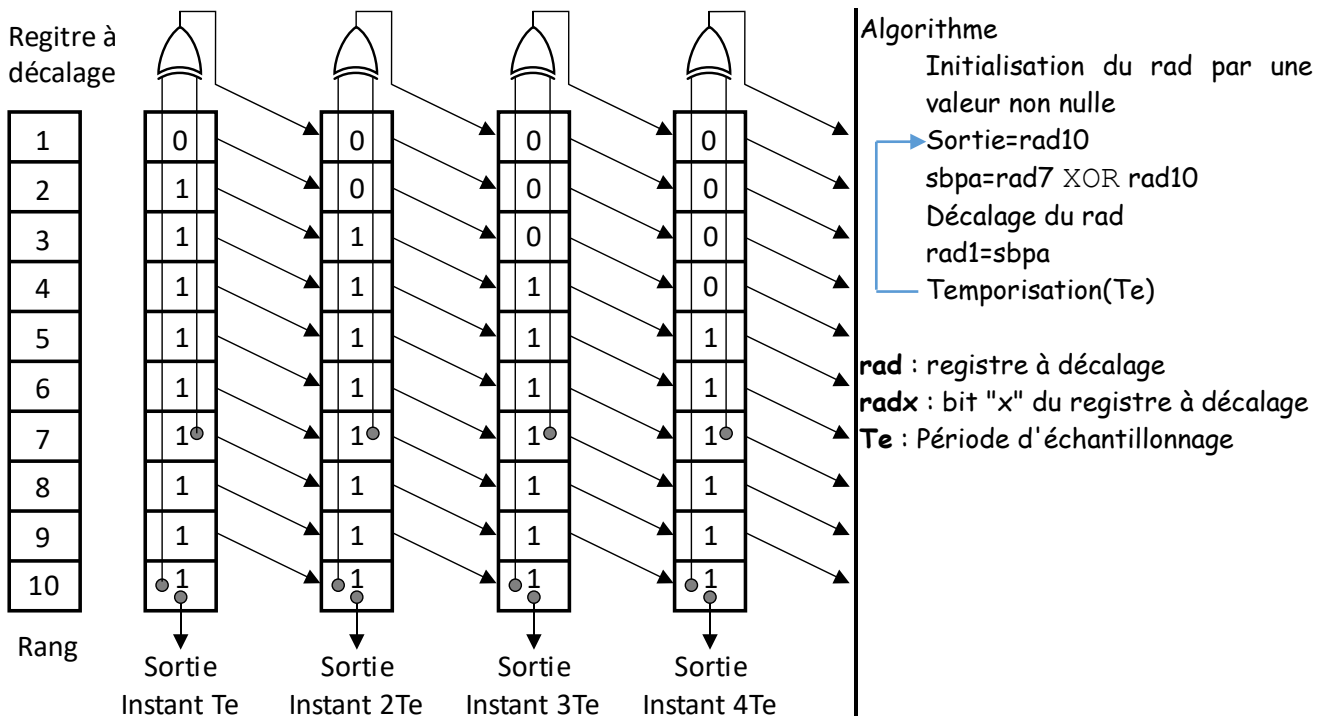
Regitre à décalage

| 1 |
|---|
| 2 |
| 3 |
| 4 |
| 5 |
| 6 |
| 7 |
| 8 |
| 9 |
| 10 |

Rang

| 0 | 0 | 0 | 0 |
|---|---|---|---|
| 1 | 0 | 0 | 0 |
| 1 | 1 | 0 | 0 |
| 1 | 1 | 1 | 0 |
| 1 | 1 | 1 | 1 |
| 1 | 1 | 1 | 1 |
| 1 | 1 | 1 | 1 |
| 1 | 1 | 1 | 1 |
| 1 | 1 | 1 | 1 |
| 1 | 1 | 1 | 1 |

Sortie Instant Te

Sortie Instant 2Te

Sortie Instant 3Te

Sortie Instant 4Te

Algorithme

Initialisation du rad par une valeur non nulle

Sortie=rad10

sbpa=rad7 XOR rad10

Décalage du rad

rad1=sbpa

Temporisation(Te)

**rad** : registre à décalage

**radx** : bit "x" du registre à décalage

**Te** : Période d'échantillonnage